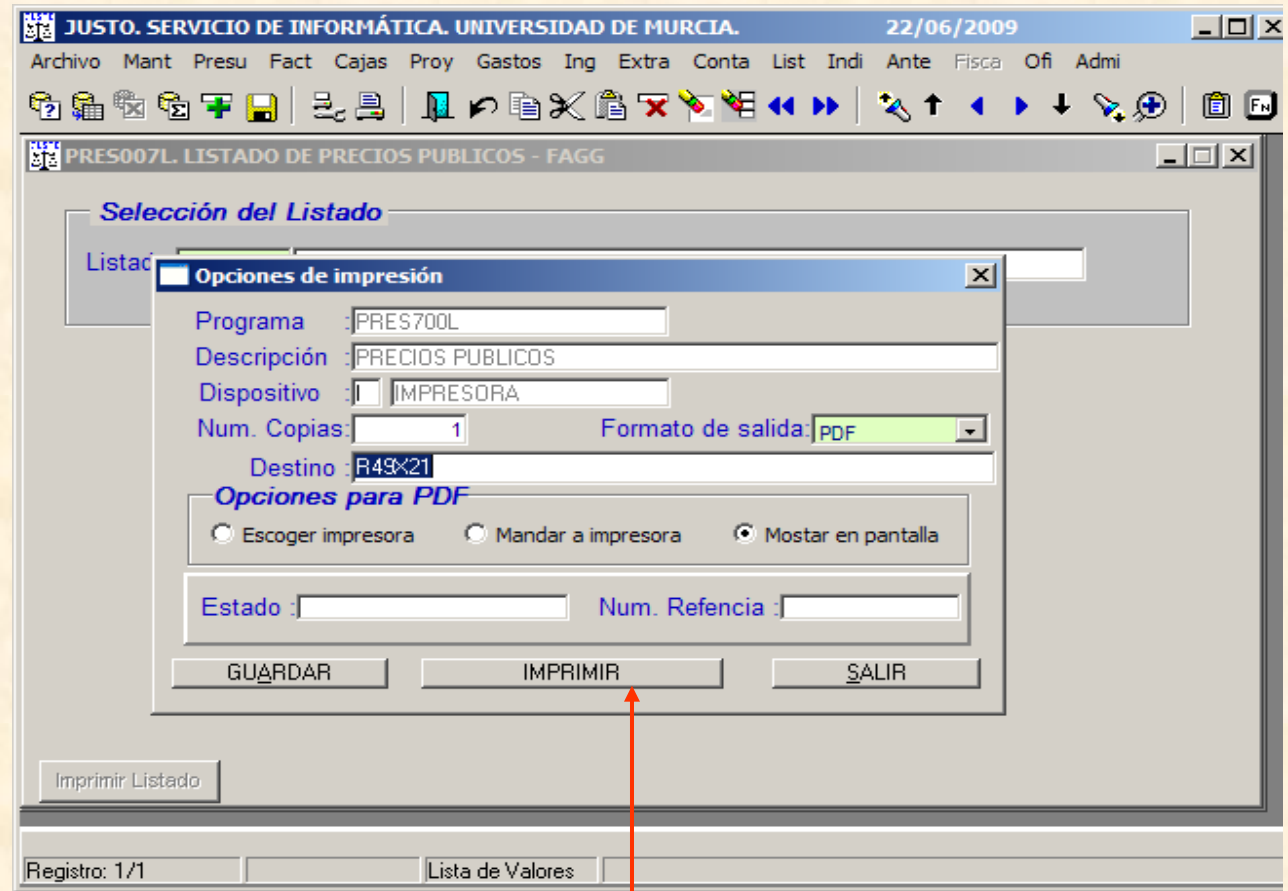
JUSTO. SERVICIO DE INFORMÁTICA. UNIVERSIDAD DE MURCIA. 22/06/2009

Archivo Mant Presu Fact Cajas Proy Gastos Ing Extra Conta List Indi Ante Fisca Ofi Admi

PRES007L. LISTADO DE PRECIOS PUBLICOS - FAGG

Selección del Listado

Listad

Opciones de impresión

Programa : PRES700L

Descripción : PRECIOS PUBLICOS

Dispositivo : I IMPRESORA

Num. Copias: 1

Formato de salida: PDF

Destino : R49X21

Opciones para PDF

Escoger impresora

Mandar a impresora

Mostar en pantalla

Estado :

Num. Refencia :

GUARDAR

IMPRIMIR

SALIR

Imprimir Listado

Registro: 1/1

Lista de Valores